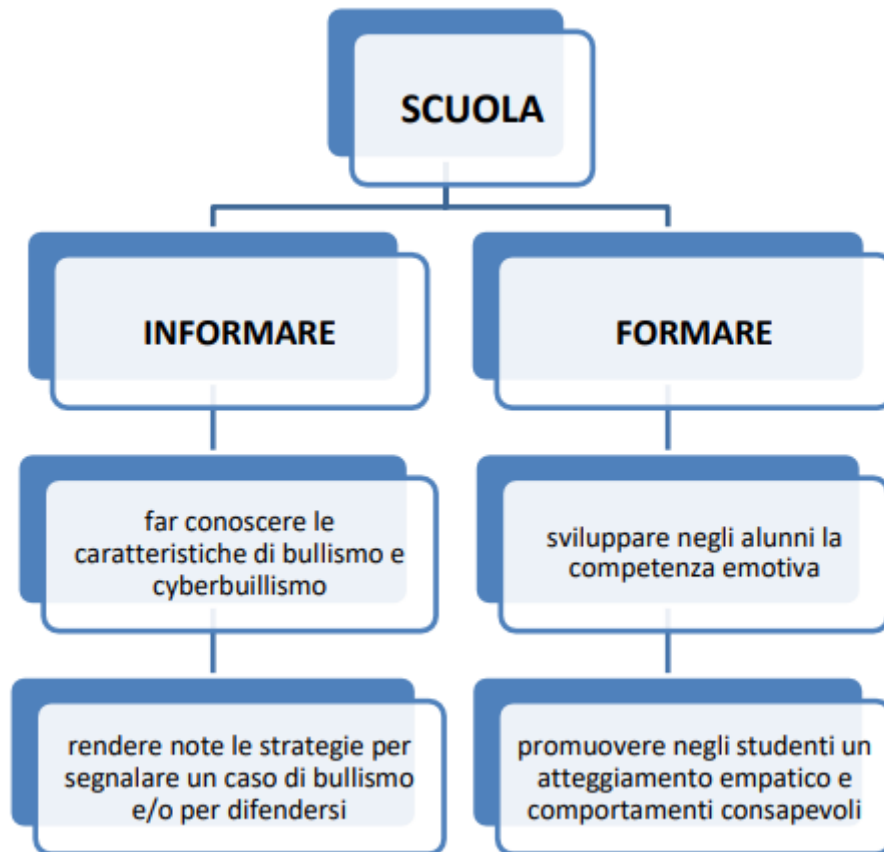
SCUOLA

INFORMARE

FORMARE

far conoscere le caratteristiche di bullismo e cyberbuillismo

sviluppare negli alunni la competenza emotiva

rendere note le strategie per segnalare un caso di bullismo e/o per difendersi

promuovere negli studenti un atteggiamento empatico e comportamenti consapevoli